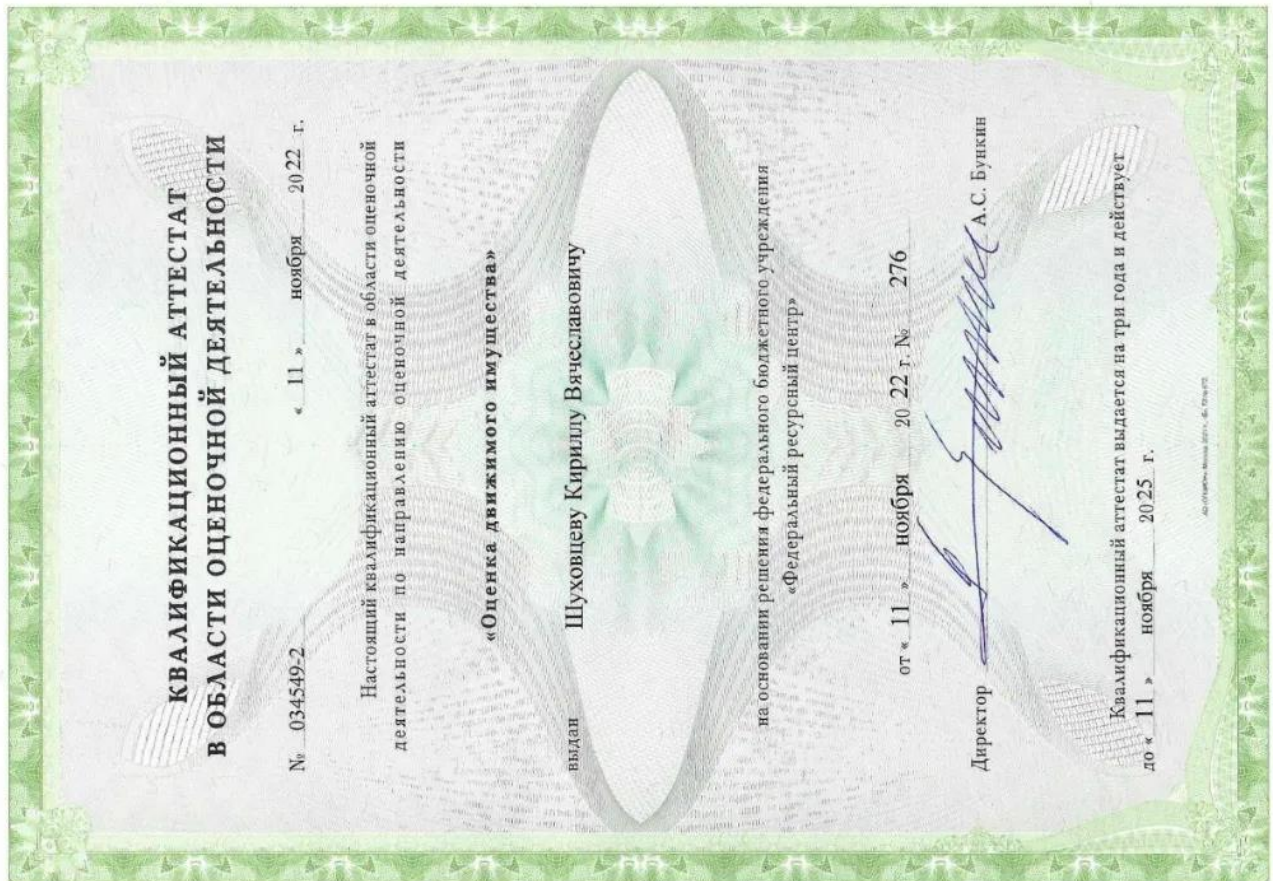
КВАЛИФИКАЦИОННЫЙ АТТЕСТАТ
В ОБЛАСТИ ОЦЕНОЧНОЙ ДЕЯТЕЛЬНОСТИ

№ 034549-2 « 11 » ноября 2022 г.

Настоящий квалификационный аттестат в области оценочной деятельности по направлению оценочной деятельности

«Оценка движимого имущества»

выдан Шуховцеву Кириллу Вячеславовичу

на основании решения федерального бюджетного учреждения «Федеральный ресурсный центр»

от « 11 » ноября 2022 г. № 276

Директор А.С. Букин

Квалификационный аттестат выдается на три года и действует до « 11 » ноября 2025 г.

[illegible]